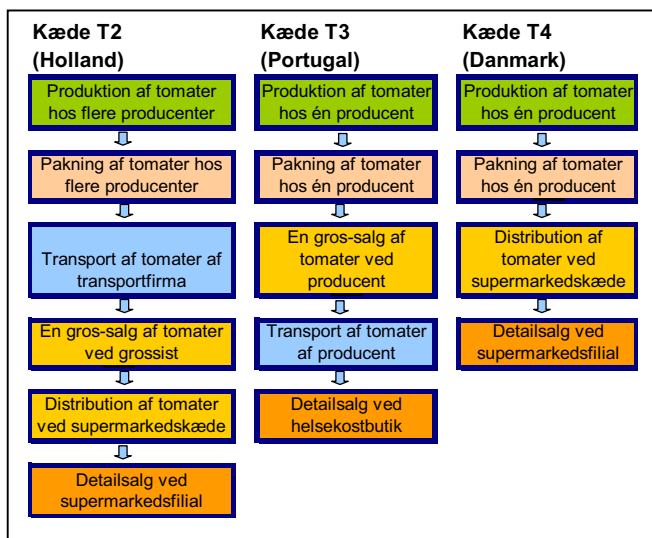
Kæde T2 (Holland)

Produktion af tomater hos flere producenter

Pakning af tomater hos flere producenter

Transport af tomater af transportfirma

En gros-salg af tomater ved grossist

Distribution af tomater ved supermarkedskæde

Detailsalg ved supermarkedsfilial

Kæde T3 (Portugal)

Produktion af tomater hos én producent

Pakning af tomater hos én producent

En gros-salg af tomater ved producent

Transport af tomater af producent

Detailsalg ved helsekostbutik

Kæde T4 (Danmark)

Produktion af tomater hos én producent

Pakning af tomater hos én producent

Distribution af tomater ved supermarkedskæde

Detailsalg ved supermarkedsfilial